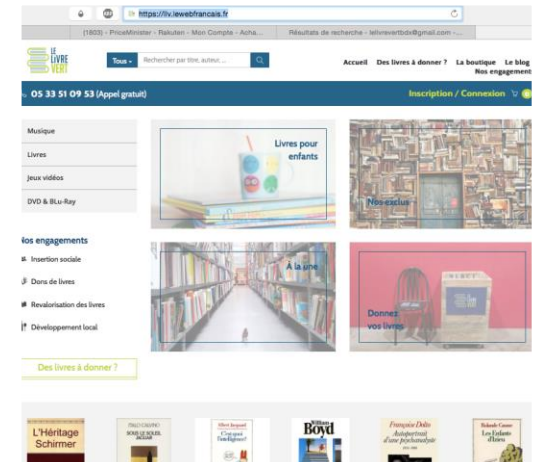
https://llv.lewebfrancais.fr

(1803) - PriceMinister - Rakuten - Mon Compte - Acha... | Résultats de recherche - lelivrevertbdx@gmail.com -...

LE LIVRE VERT

Tous ▾ Rechercher par titre, auteur...

Accueil Des livres à donner ? La boutique Le blog
Nos engagements

05 33 51 09 53 (Appel gratuit)

Inscription / Connexion

Musique
Livres
Jeux vidéo
DVD & BLu-Ray

Nos engagements
Insertion sociale
Dons de livres
Revalorisation des livres
Développement local

Des livres à donner ?

Livres pour enfants

Nos exclus

À la une

Donnez vos livres

L'Héritage Schirmer

ITALO CALVINO SOUS LE SOLEIL JAGUAR

Albert Jacquard C'est quoi l'intelligence ?

William Boyd

Françoise Dolto Autoportrait d'une psychanalyste

Richard Ganne Les Enfants d'Atieu